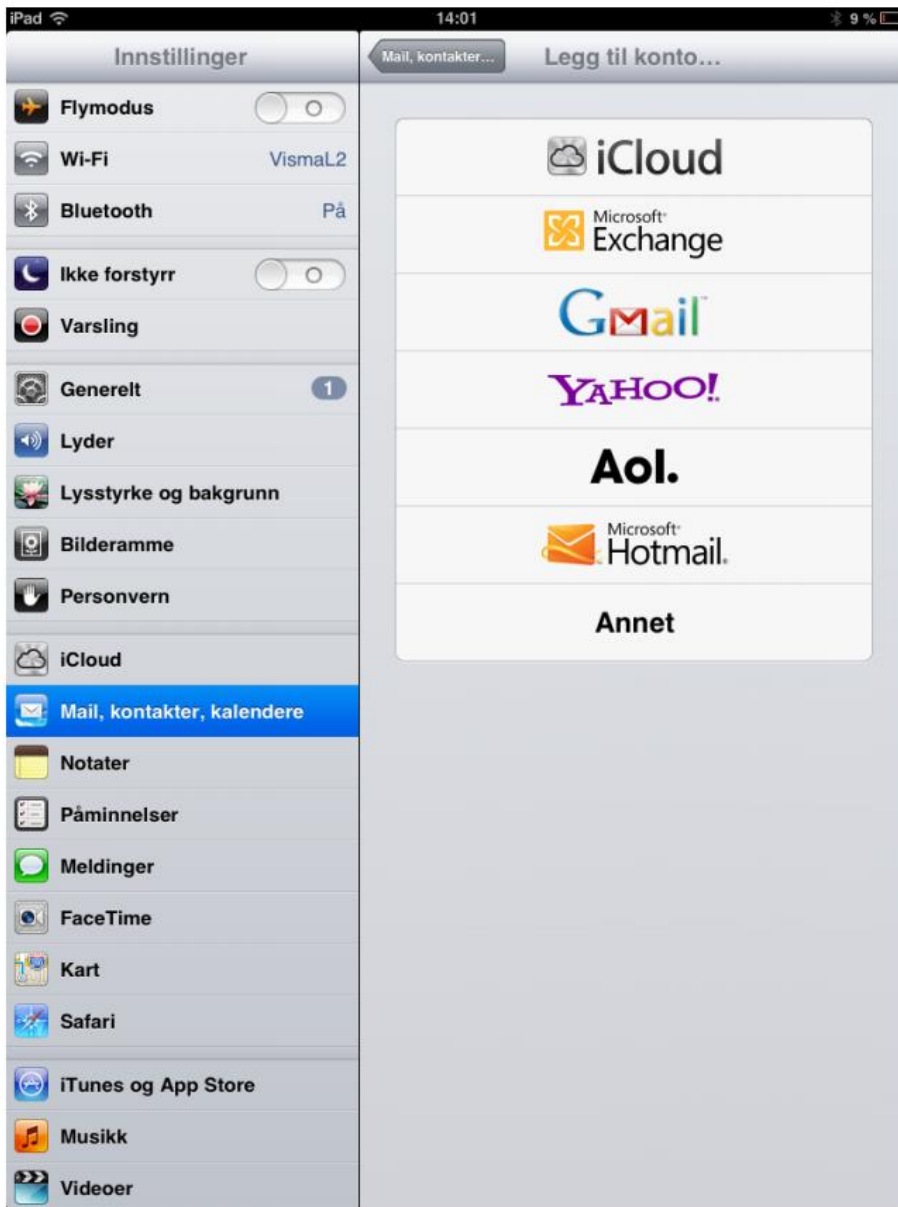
iPad
14:01
9 %

Innstillinger

Flymodus
Wi-Fi VismaL2
Bluetooth På

Ikke forstyrr
Varsling

Generelt 1
Lyder
Lysstyrke og bakgrunn
Bilderamme
Personvern

iCloud
Mail, kontakter, kalendere
Notater
Påminnelser
Meldinger
FaceTime
Kart
Safari

iTunes og App Store
Musikk
Videoer

Mail, kontakter...
Legg til konto...

iCloud
Microsoft Exchange
Gmail
YAHOO!
Aol.
Microsoft Hotmail.
Annet